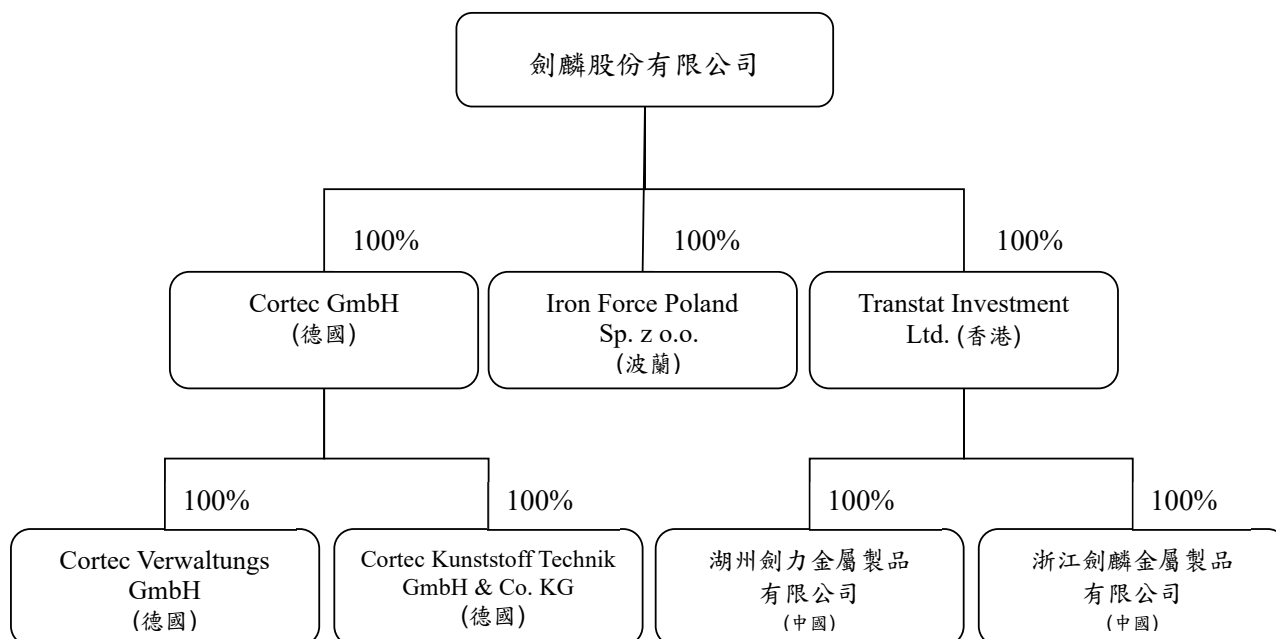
劍麟股份有限公司

100%

100%

100%

Cortec GmbH
(德國)

Iron Force Poland
Sp. z o.o.
(波蘭)

Transtat Investment
Ltd. (香港)

100%

100%

100%

100%

Cortec Verwaltungs
GmbH
(德國)

Cortec Kunststoff Technik
GmbH & Co. KG
(德國)

湖州劍力金屬製品
有限公司
(中國)

浙江劍麟金屬製品
有限公司
(中國)